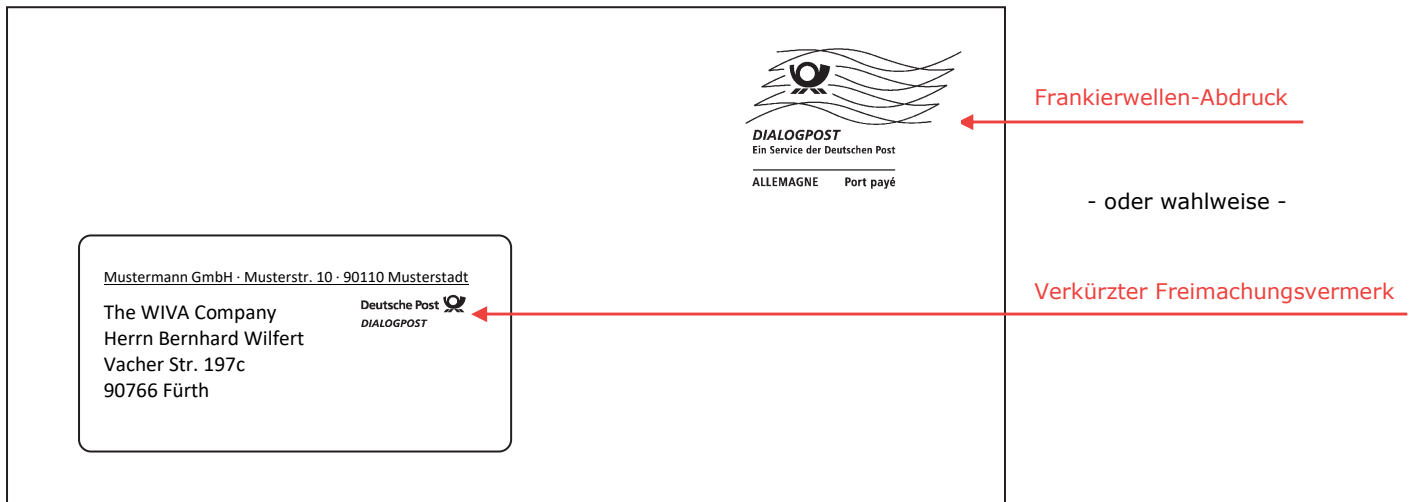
DIALOGPOST
Ein Service der Deutschen Post

ALLEMAGNE Port payé

Frankierwellen-Abdruck

- oder wahlweise -

Mustermann GmbH · Musterstr. 10 · 90110 Musterstadt

The WIVA Company
Herrn Bernhard Wilfert
Vacher Str. 197c
90766 Fürth

Deutsche Post
DIALOGPOST

Verkürzter Freimachungsvermerk